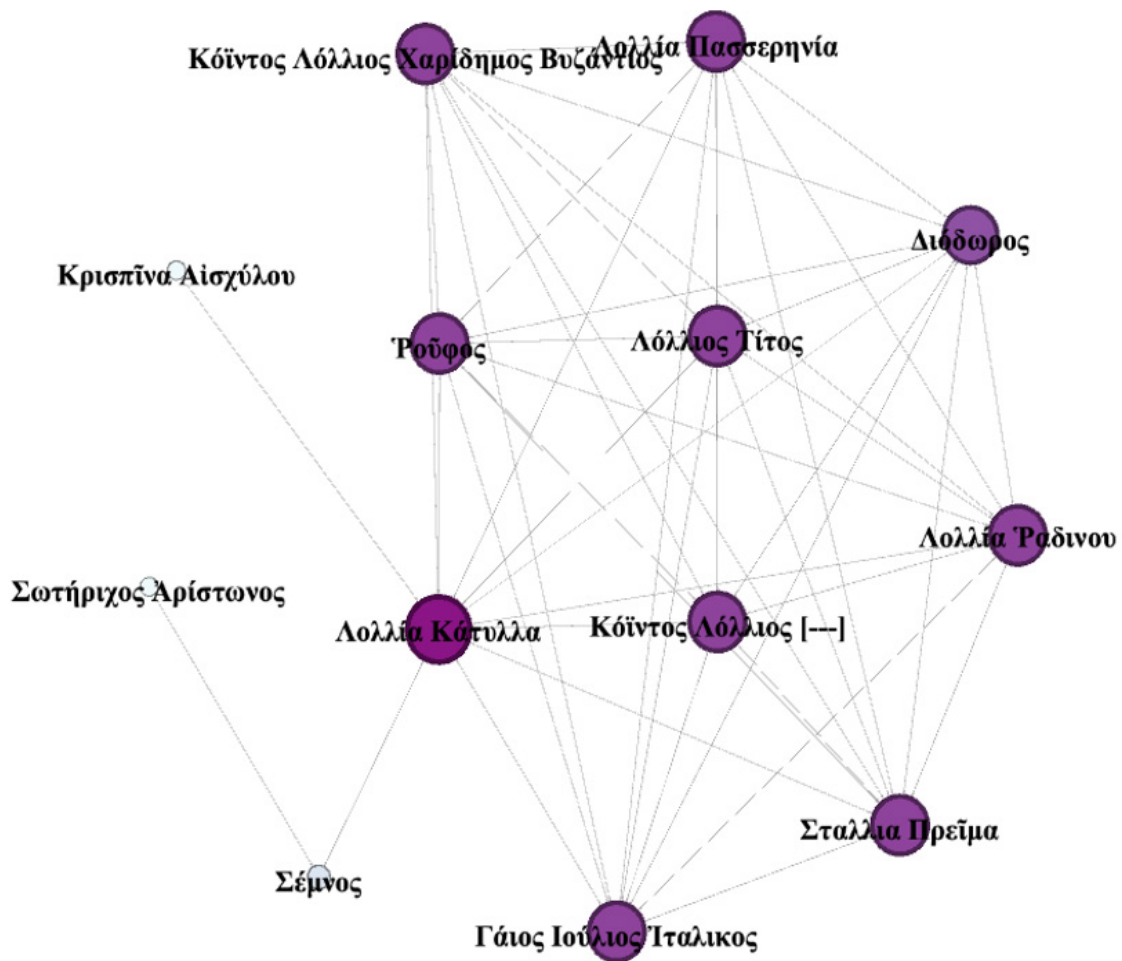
Κόϊντος Λόλλιος Χαρίδημος Βυζάντιος
Λολλία Πασσερηνία
Διόδωρος
Κρισπῖνα Αἰσχύλου
Ῥοῦφος
Λόλλιος Τίτος
Λολλία Ῥαδινου
Σωτήριχος Ἀρίστωνος
Λολλία Κάτυλλα
Κόϊντος Λόλλιος [---]
Σταλλια Πρεῖμα
Σέμνος
Γάιος Ιούλιος Ἰταλικος